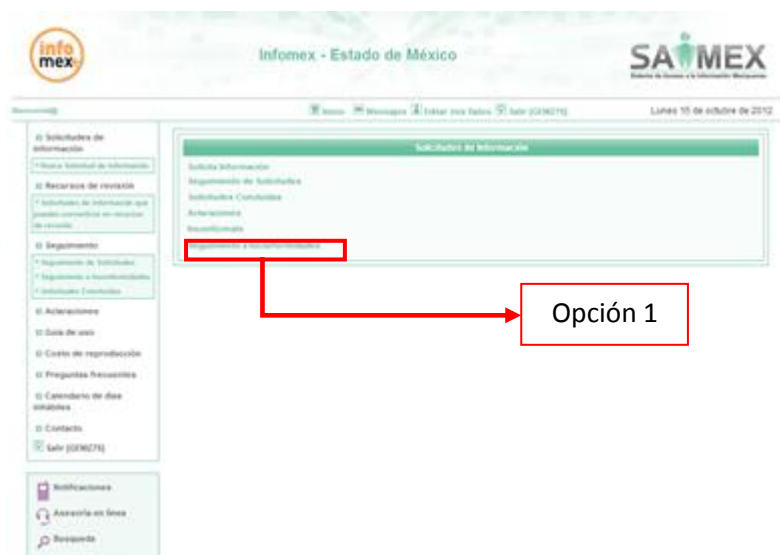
info mex

Infomex - Estado de México

SAIMEX

Bienvenido

Inicio Mensajes Editar mis Datos Salir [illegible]

Lunes 15 de octubre de 2012

Solicitudes de información

* Nueva Solicitud de Información

Recursos de revisión

* Solicitudes de información que pueden convertirse en recursos de revisión

Seguimiento

* Seguimiento de Solicitudes

* Seguimiento a Inconformidades

* Solicitudes Concluidas

Aclaraciones

Guía de uso

Costo de reproducción

Preguntas frecuentes

Calendario de días inhábiles

Contacto

Salir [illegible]

Notificaciones

Asesoría en línea

Busqueda

Solicitudes de Información

Solicita Información

Seguimiento de Solicitudes

Solicitudes Concluidas

Aclaraciones

Inconformate

Seguimiento a Inconformidades

Opción 1